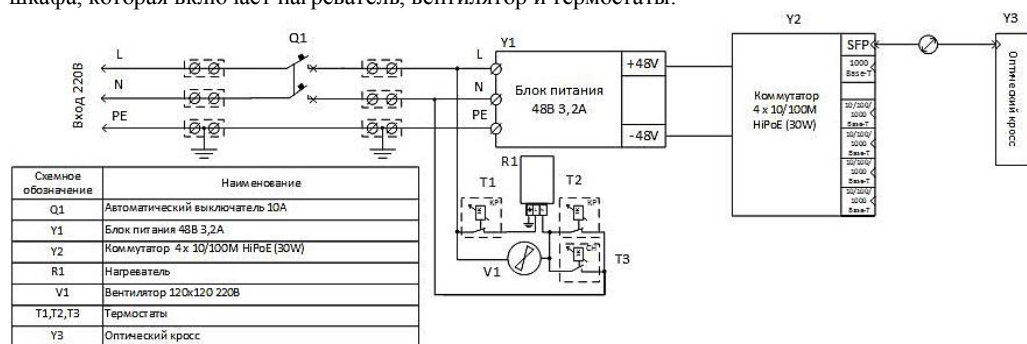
шкафа, которая включает нагреватель, вентилятор и термостаты.

Вход 220В
L
N
PE
Q1
L
N
PE
Y1
Блок питания 48В 3,2А
+48V
-48V
Y2
Коммутатор 4 х 10/100М HiPoE (30W)
SFP
1000 Base-T
10/100/1000 Base-T
10/100/1000 Base-T
10/100/1000 Base-T
10/100/1000 Base-T
Y3
Оптический кросс
R1
T1
T2
T3
V1

| Схемное обозначение | Наименование |
|---|---|
| Q1 | Автоматический выключатель 10А |
| Y1 | Блок питания 48В 3,2А |
| Y2 | Коммутатор 4х 10/100М HiPoE (30W) |
| R1 | Нагреватель |
| V1 | Вентилятор 120х120 220В |
| T1,T2,T3 | Термостаты |
| Y3 | Оптический кросс |